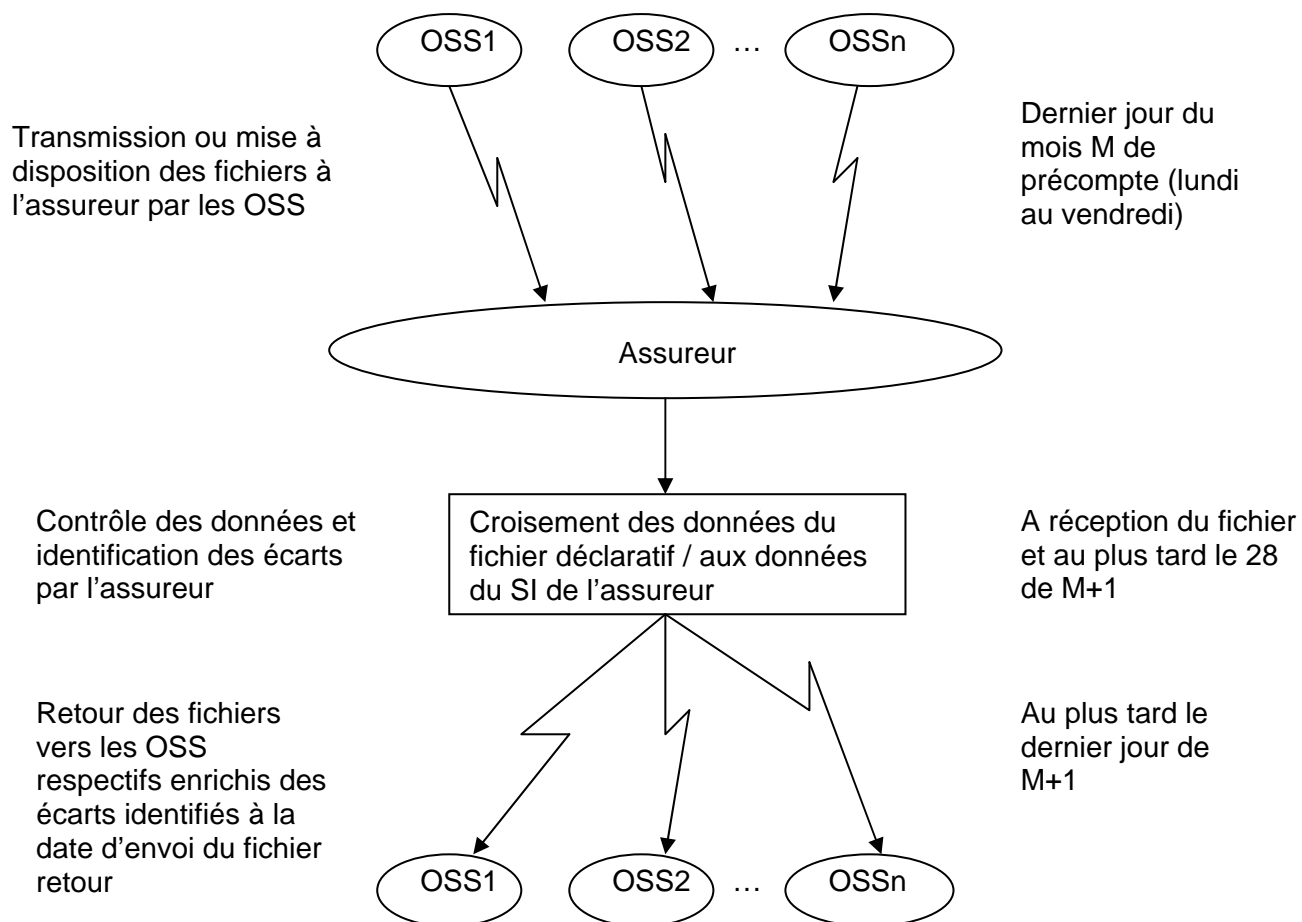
OSS1 OSS2 … OSSn

Transmission ou mise à disposition des fichiers à l'assureur par les OSS

Dernier jour du mois M de précompte (lundi au vendredi)

Assureur

Contrôle des données et identification des écarts par l'assureur

Croisement des données du fichier déclaratif / aux données du SI de l'assureur

A réception du fichier et au plus tard le 28 de M+1

Retour des fichiers vers les OSS respectifs enrichis des écarts identifiés à la date d'envoi du fichier retour

Au plus tard le dernier jour de M+1

OSS1 OSS2 … OSSn